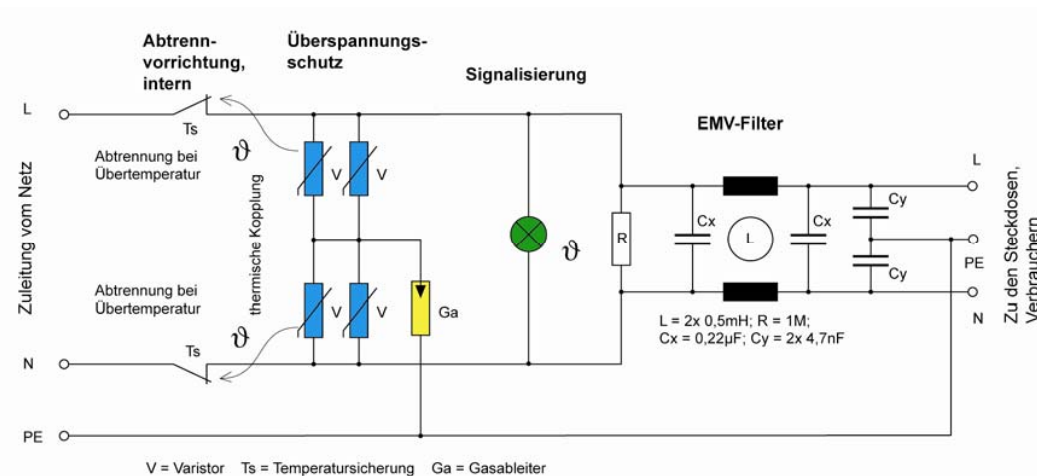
Abtrennvorrichtung, intern

Überspannungsschutz

Signalisierung

EMV-Filter

L

Ts

$\vartheta$

Abtrennung bei Übertemperatur

thermische Kopplung

V

V

Zuleitung vom Netz

Abtrennung bei Übertemperatur

$\vartheta$

V

V

Ga

N

Ts

PE

$\vartheta$

R

Cx

L

Cx

Cy

Cy

L

PE

N

L = 2x 0,5mH; R = 1M;
Cx = 0,22µF; Cy = 2x 4,7nF

Zu den Steckdosen, Verbrauchern

V = Varistor   Ts = Temperatursicherung   Ga = Gasableiter